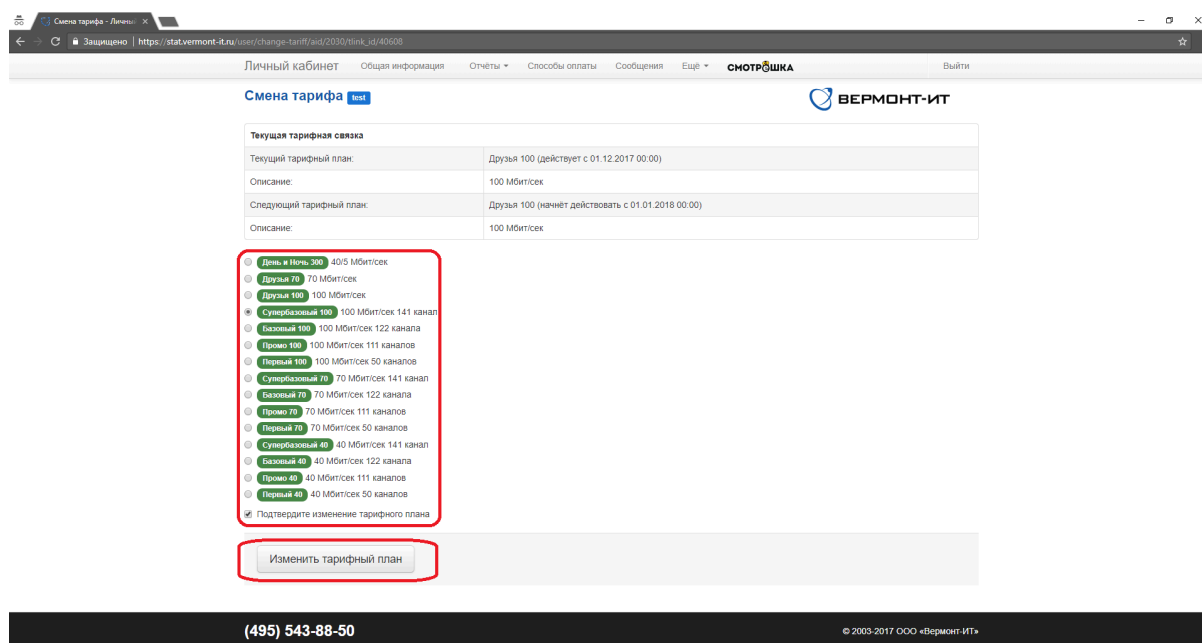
Смена тарифа - Личный ×

Защищено | https://stat.vermont-it.ru/user/change-tariff/aid/2030/tlink_id/40608

Личный кабинет Общая информация Отчёты ▾ Способы оплаты Сообщения Ещё ▾ СМОТРЁШКА Выйти

Смена тарифа test

ВЕРМОНТ-ИТ

| Текущая тарифная связка | |
|---|---|
| Текущий тарифный план: | Друзья 100 (действует с 01.12.2017 00:00) |
| Описание: | 100 Мбит/сек |
| Следующий тарифный план: | Друзья 100 (начнёт действовать с 01.01.2018 00:00) |
| Описание: | 100 Мбит/сек |

День и Ночь 300 40/5 Мбит/сек
Друзья 70 70 Мбит/сек
Друзья 100 100 Мбит/сек
Супербазовый 100 100 Мбит/сек 141 канал
Базовый 100 100 Мбит/сек 122 канала
Промо 100 100 Мбит/сек 111 каналов
Первый 100 100 Мбит/сек 50 каналов
Супербазовый 70 70 Мбит/сек 141 канал
Базовый 70 70 Мбит/сек 122 канала
Промо 70 70 Мбит/сек 111 каналов
Первый 70 70 Мбит/сек 50 каналов
Супербазовый 40 40 Мбит/сек 141 канал
Базовый 40 40 Мбит/сек 122 канала
Промо 40 40 Мбит/сек 111 каналов
Первый 40 40 Мбит/сек 50 каналов
Подтвердите изменение тарифного плана

Изменить тарифный план

(495) 543-88-50

© 2003-2017 ООО «Вермонт-ИТ»